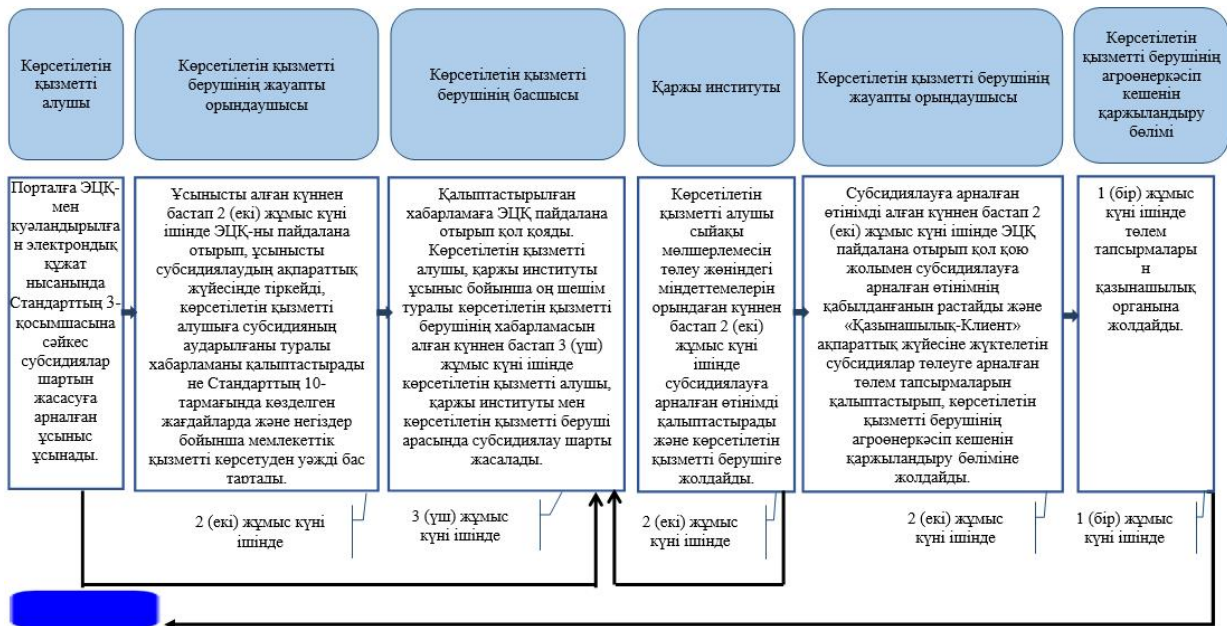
Көрсетілетін қызметті алушы

Көрсетілетін қызметті берушінің жауапты орындаушысы

Көрсетілетін қызметті берушінің басшысы

Қаржы институты

Көрсетілетін қызметті берушінің жауапты орындаушысы

Көрсетілетін қызметті берушінің агроөнеркәсіп кешенін қаржыландыру бөлімі

Порталға ЭЦҚ-мен куәландырылған электрондық құжат нысанында Стандарттың 3-қосымшасына сәйкес субсидиялар шартын жасасуға арналған ұсыныс ұсынады.

Ұсынысты алған күннен бастап 2 (екі) жұмыс күні ішінде ЭЦҚ-ны пайдалана отырып, ұсынысты субсидиялаудың ақпараттық жүйесінде тіркейді, көрсетілетін қызметті алушыға субсидияның аударылғаны туралы хабарламаны қалыптастырады не Стандарттың 10-тармағында көзделген жағдайларда және негіздер бойынша мемлекеттік қызметті көрсетуден уәжді бас тартады.

Қалыптастырылған хабарламаға ЭЦҚ пайдалана отырып қол қояды. Көрсетілетін қызметті алушы, қаржы институты ұсыныс бойынша оң шешім туралы көрсетілетін қызметті берушінің хабарламасын алған күннен бастап 3 (үш) жұмыс күні ішінде көрсетілетін қызметті алушы, қаржы институты мен көрсетілетін қызметті беруші арасында субсидиялау шарты жасалады.

Көрсетілетін қызметті алушы сыйақы мөлшерлемесін төлеу жөніндегі міндеттемелерін орындаған күннен бастап 2 (екі) жұмыс күні ішінде субсидиялауға арналған өтінімді қалыптастырады және көрсетілетін қызметті берушіге жолдайды.

Субсидиялауға арналған өтінімді алған күннен бастап 2 (екі) жұмыс күні ішінде ЭЦҚ пайдалана отырып қол қою жолымен субсидиялауға арналған өтінімнің қабылданғанын растайды және «Қазынашылық-Клиент» ақпараттық жүйесіне жүктелетін субсидиялар төлеуге арналған төлем тапсырмаларын қалыптастырып, көрсетілетін қызметті берушінің агроөнеркәсіп кешенін қаржыландыру бөліміне жолдайды.

1 (бір) жұмыс күні ішінде төлем тапсырмаларын қазынашылық органына жолдайды.

2 (екі) жұмыс күні ішінде

3 (үш) жұмыс күні ішінде

2 (екі) жұмыс күні ішінде

2 (екі) жұмыс күні ішінде

1 (бір) жұмыс күні ішінде